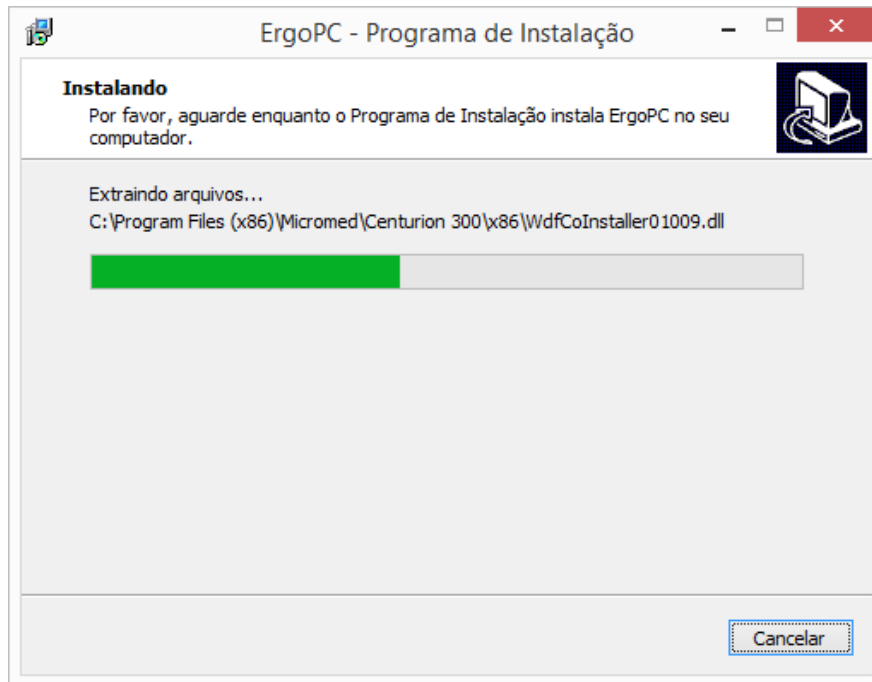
ErgoPC - Programa de Instalação

Instalando
Por favor, aguarde enquanto o Programa de Instalação instala ErgoPC no seu computador.

Extraindo arquivos...
C:\Program Files (x86)\Micromed\Centurion 300\x86\WdfCoInstaller01009.dll

Cancelar